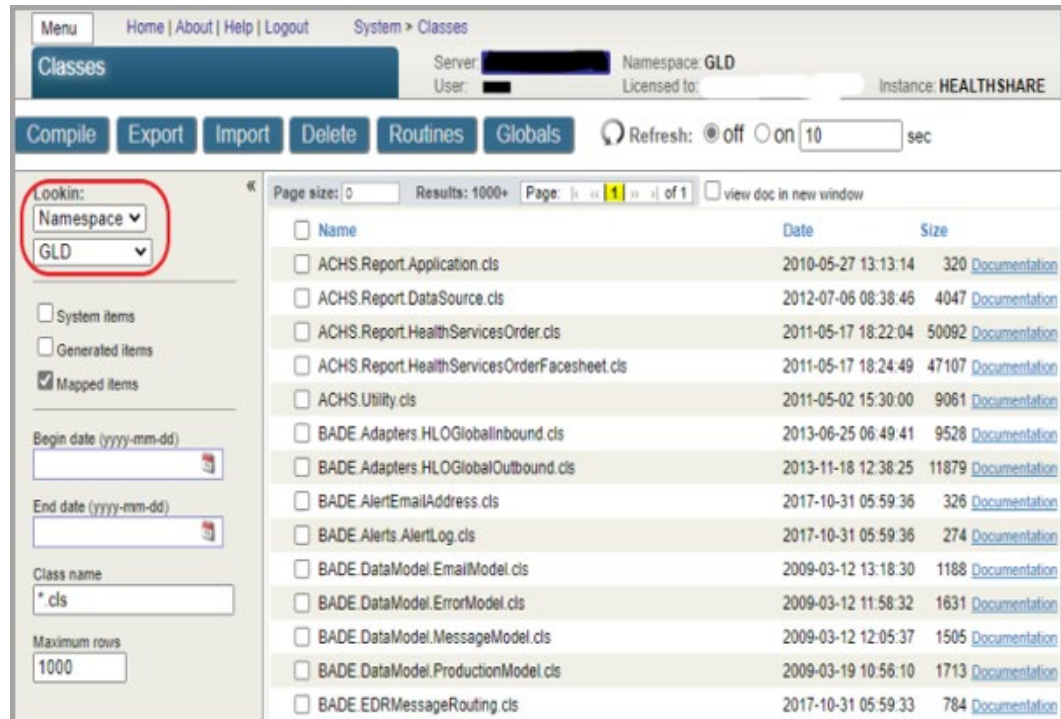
Menu Home | About | Help | Logout System > Classes

Classes

Server: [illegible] Namespace: GLD
User: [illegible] Licensed to: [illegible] Instance: HEALTHSHARE

Compile Export Import Delete Routines Globals Refresh: off on 10 sec

Lookin:
Namespace
GLD

System items
Generated items
Mapped items

Begin date (yyyy-mm-dd)

End date (yyyy-mm-dd)

Class name
*.cls

Maximum rows
1000

Page size: 0 Results: 1000+ Page: 1 of 1 view doc in new window

| Name | Date | Size | |
|---|---|---|---|
| ACHS.Report.Application.cls | 2010-05-27 13:13:14 | 320 | Documentation |
| ACHS.Report.DataSource.cls | 2012-07-06 08:38:46 | 4047 | Documentation |
| ACHS.Report.HealthServicesOrder.cls | 2011-05-17 18:22:04 | 50092 | Documentation |
| ACHS.Report.HealthServicesOrderFacesheet.cls | 2011-05-17 18:24:49 | 47107 | Documentation |
| ACHS.Utility.cls | 2011-05-02 15:30:00 | 9061 | Documentation |
| BADE.Adapters.HLOGlobalInbound.cls | 2013-06-25 06:49:41 | 9528 | Documentation |
| BADE.Adapters.HLOGlobalOutbound.cls | 2013-11-18 12:38:25 | 11879 | Documentation |
| BADE.AlertEmailAddress.cls | 2017-10-31 05:59:36 | 326 | Documentation |
| BADE.Alerts.AlertLog.cls | 2017-10-31 05:59:36 | 274 | Documentation |
| BADE.DataModel.EmailModel.cls | 2009-03-12 13:18:30 | 1188 | Documentation |
| BADE.DataModel.ErrorModel.cls | 2009-03-12 11:58:32 | 1631 | Documentation |
| BADE.DataModel.MessageModel.cls | 2009-03-12 12:05:37 | 1505 | Documentation |
| BADE.DataModel.ProductionModel.cls | 2009-03-19 10:56:10 | 1713 | Documentation |
| BADE.EDRMessageRouting.cls | 2017-10-31 05:59:33 | 784 | Documentation |